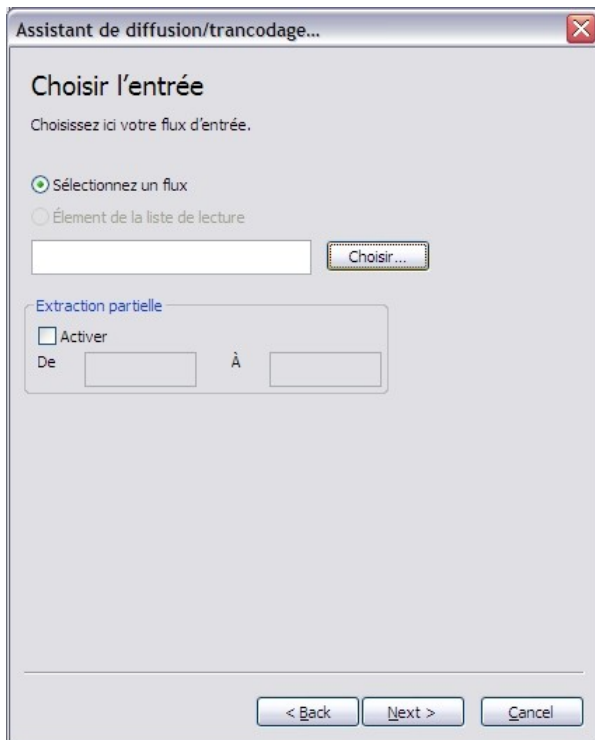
Assistant de diffusion/trancodage...

Choisir l'entrée

Choisissez ici votre flux d'entrée.

Sélectionnez un flux

Élement de la liste de lecture

Choisir...

Extraction partielle

Activer

De

À

< Back

Next >

Cancel